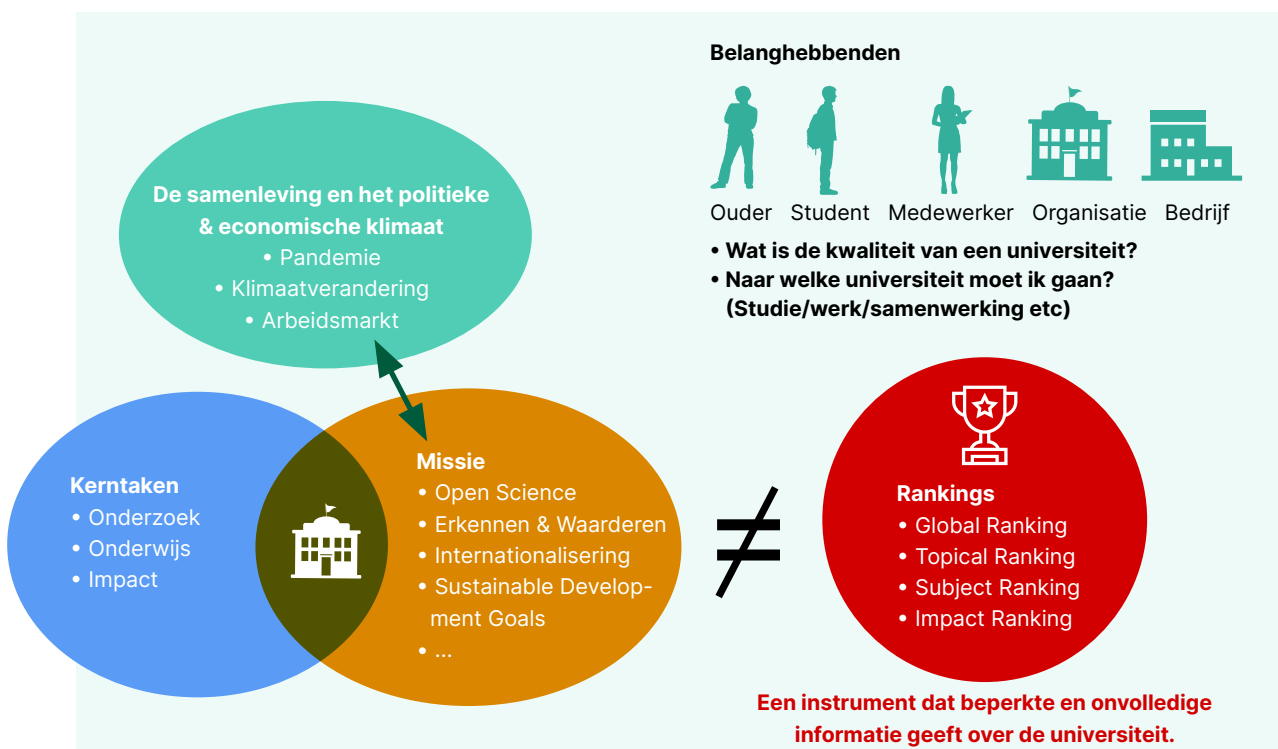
Belanghebbenden

Ouder Student Medewerker Organisatie Bedrijf

• Wat is de kwaliteit van een universiteit?
• Naar welke universiteit moet ik gaan? (Studie/werk/samenwerking etc)

De samenleving en het politieke & economische klimaat
• Pandemie
• Klimaatverandering
• Arbeidsmarkt

Kerntaken
• Onderzoek
• Onderwijs
• Impact

Missie
• Open Science
• Erkennen & Waarderen
• Internationalisering
• Sustainable Development Goals
• ...

$\neq$

Rankings
• Global Ranking
• Topical Ranking
• Subject Ranking
• Impact Ranking

Een instrument dat beperkte en onvolledige informatie geeft over de universiteit.